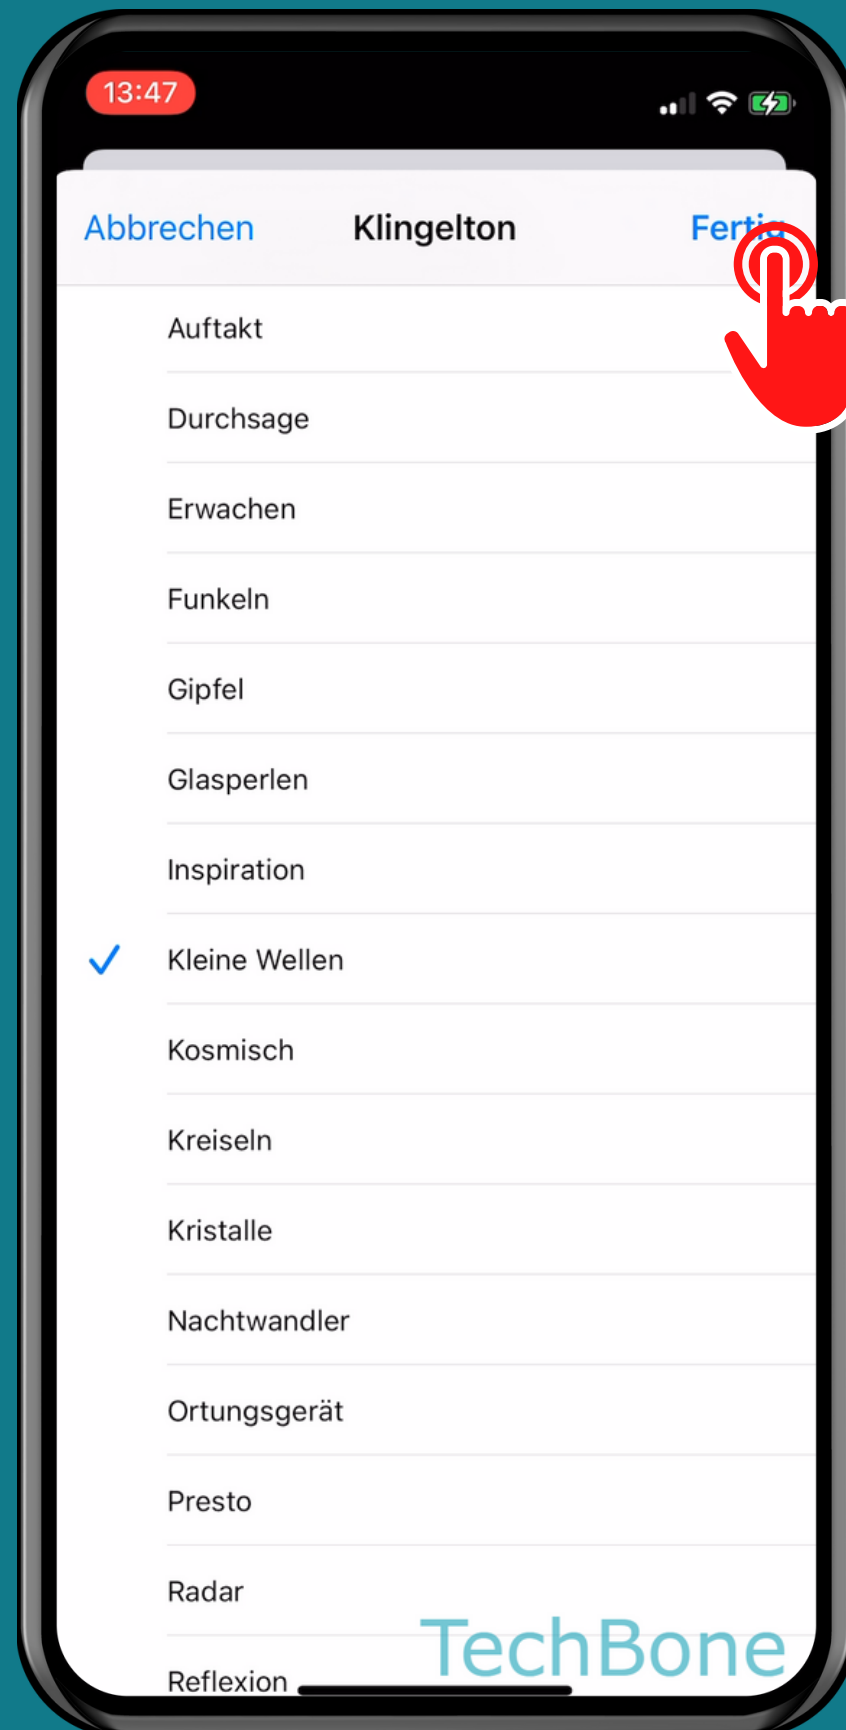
13:47

Abbrechen Klingelton Fert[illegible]

Auftakt

Durchsage

Erwachen

Funkeln

Gipfel

Glasperlen

Inspiration

Kleine Wellen

Kosmisch

Kreiseln

Kristalle

Nachtwandler

Ortungsgerät

Presto

Radar

Reflexion

TechBone